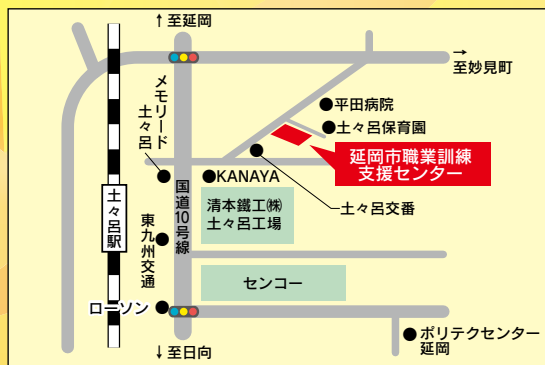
↑至延岡

→至妙見町

メモリード土々呂

●平田病院

●土々呂保育園

延岡市職業訓練支援センター

土々呂駅

●KANAYA

国道10号線

清本鐵工㈱土々呂工場

土々呂交番

東九州交通

センコー

ローソン

●ポリテクセンター延岡

↓至日向